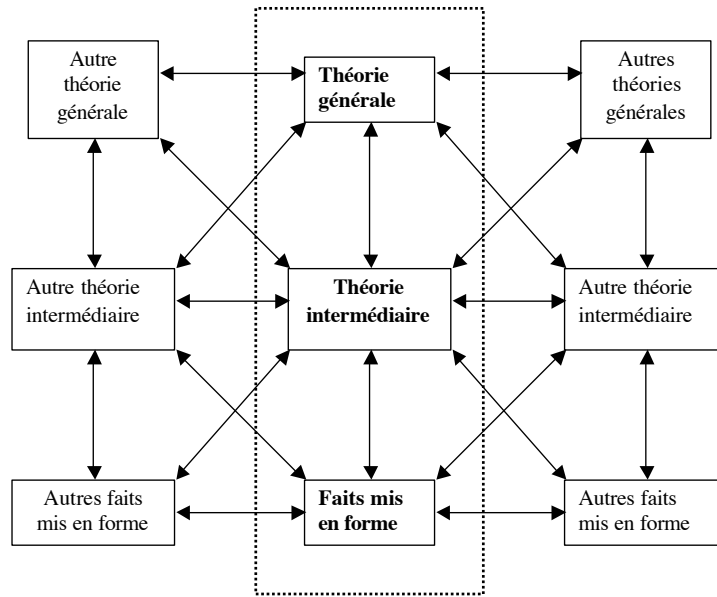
Autre théorie générale

Théorie générale

Autres théories générales

Autre théorie intermédiaire

Théorie intermédiaire

Autre théorie intermédiaire

Autres faits mis en forme

Faits mis en forme

Autres faits mis en forme